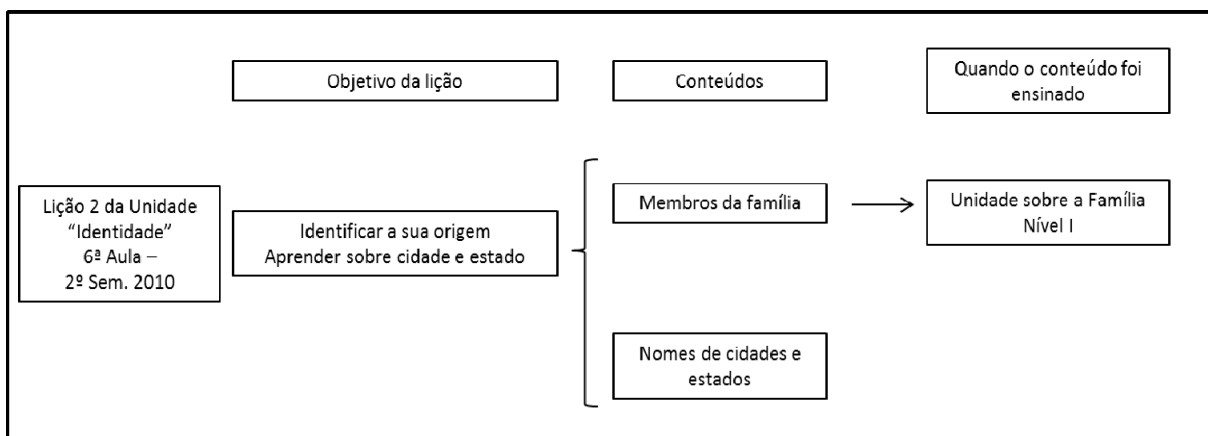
Objetivo da lição

Conteúdos

Quando o conteúdo foi ensinado

Lição 2 da Unidade "Identidade" 6ª Aula – 2º Sem. 2010

Identificar a sua origem
Aprender sobre cidade e estado

Membros da família

Unidade sobre a Família Nível I

Nomes de cidades e estados